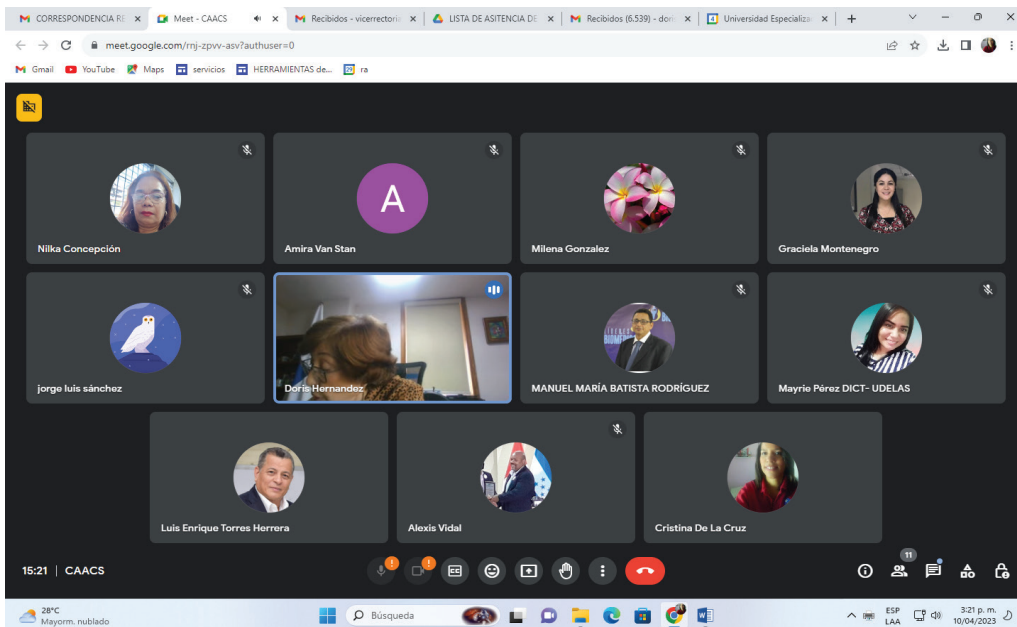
CORRESPONDENCIA RE ×
Meet - CAACS ×
Recibidos - vicerrectoria ×
LISTA DE ASITENCIA DE ×
Recibidos (6.539) - dori ×
Universidad Especializa ×

meet.google.com/rnj-zpvv-asv?authuser=0

Gmail YouTube Maps servicios HERRAMIENTAS de... ra

A

Nilka Concepción
Amira Van Stan
Milena Gonzalez
Graciela Montenegro
jorge luis sánchez
Doris Hernandez
MANUEL MARÍA BATISTA RODRÍGUEZ
Mayrie Pérez DICT- UDELAS
Luis Enrique Torres Herrera
Alexis Vidal
Cristina De La Cruz

15:21 | CAACS

11

28°C
Mayorm. nublado

Búsqueda

ESP
LAA

3:21 p. m.
10/04/2023